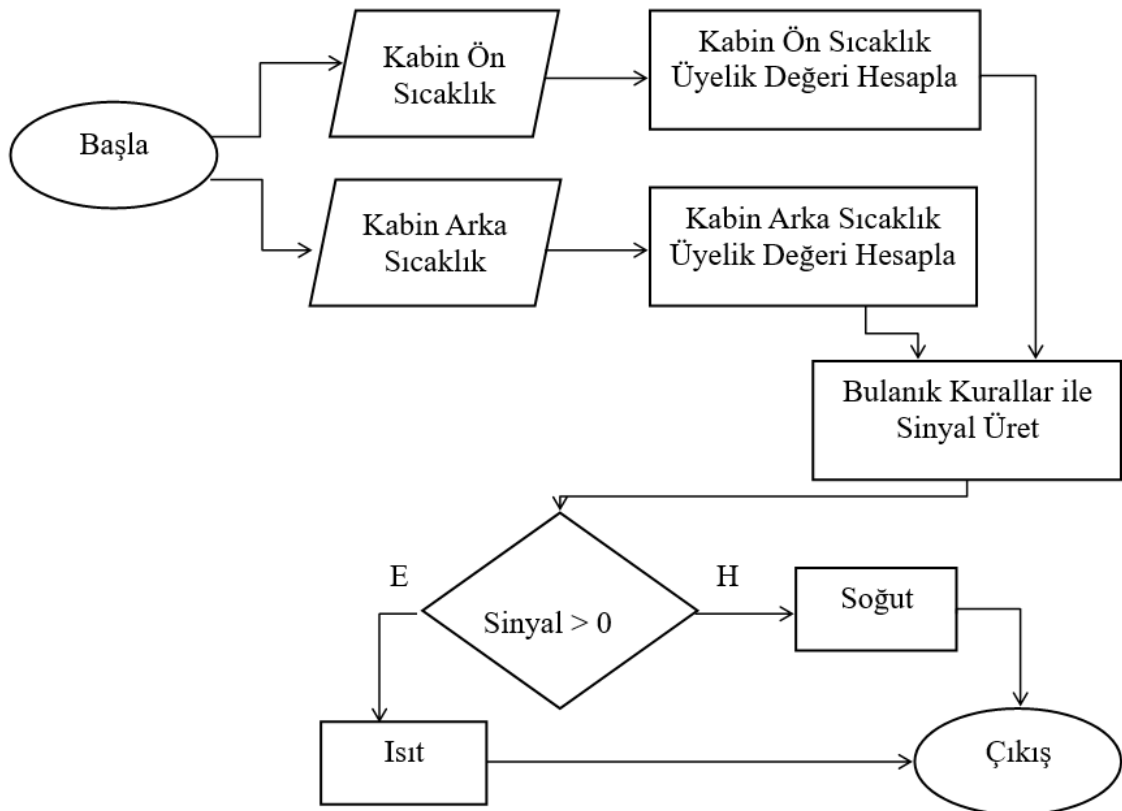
Başla

Kabin Ön Sıcaklık

Kabin Ön Sıcaklık Üyelik Değeri Hesapla

Kabin Arka Sıcaklık

Kabin Arka Sıcaklık Üyelik Değeri Hesapla

Bulanık Kurallar ile Sinyal Üret

E

Sinyal > 0

H

Soğut

Isıt

Çıkış